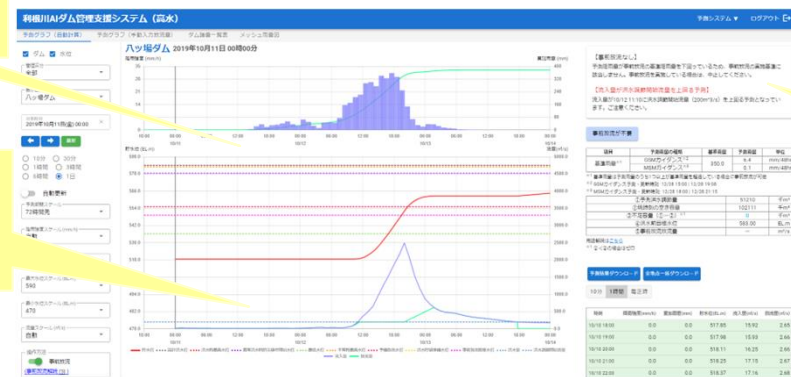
利根川AIダム管理支援システム（高水）

予測システム ▼　ログアウト

予測グラフ（自動計算）　予測グラフ（手動入力流域量）　ダム諸量一覧表　メッシュ雨量図

ダム　水位

八ッ場ダム　2019年10月11日 00時00分

2019年10月11日(金) 00:00

自動更新

72時間表示

事前放流

【事前放流なし】

【流入量が洪水調節開始流量を上回る予測】

事前放流が不要

予測結果ダウンロード　全地点一括ダウンロード

10分　1時間　日三分